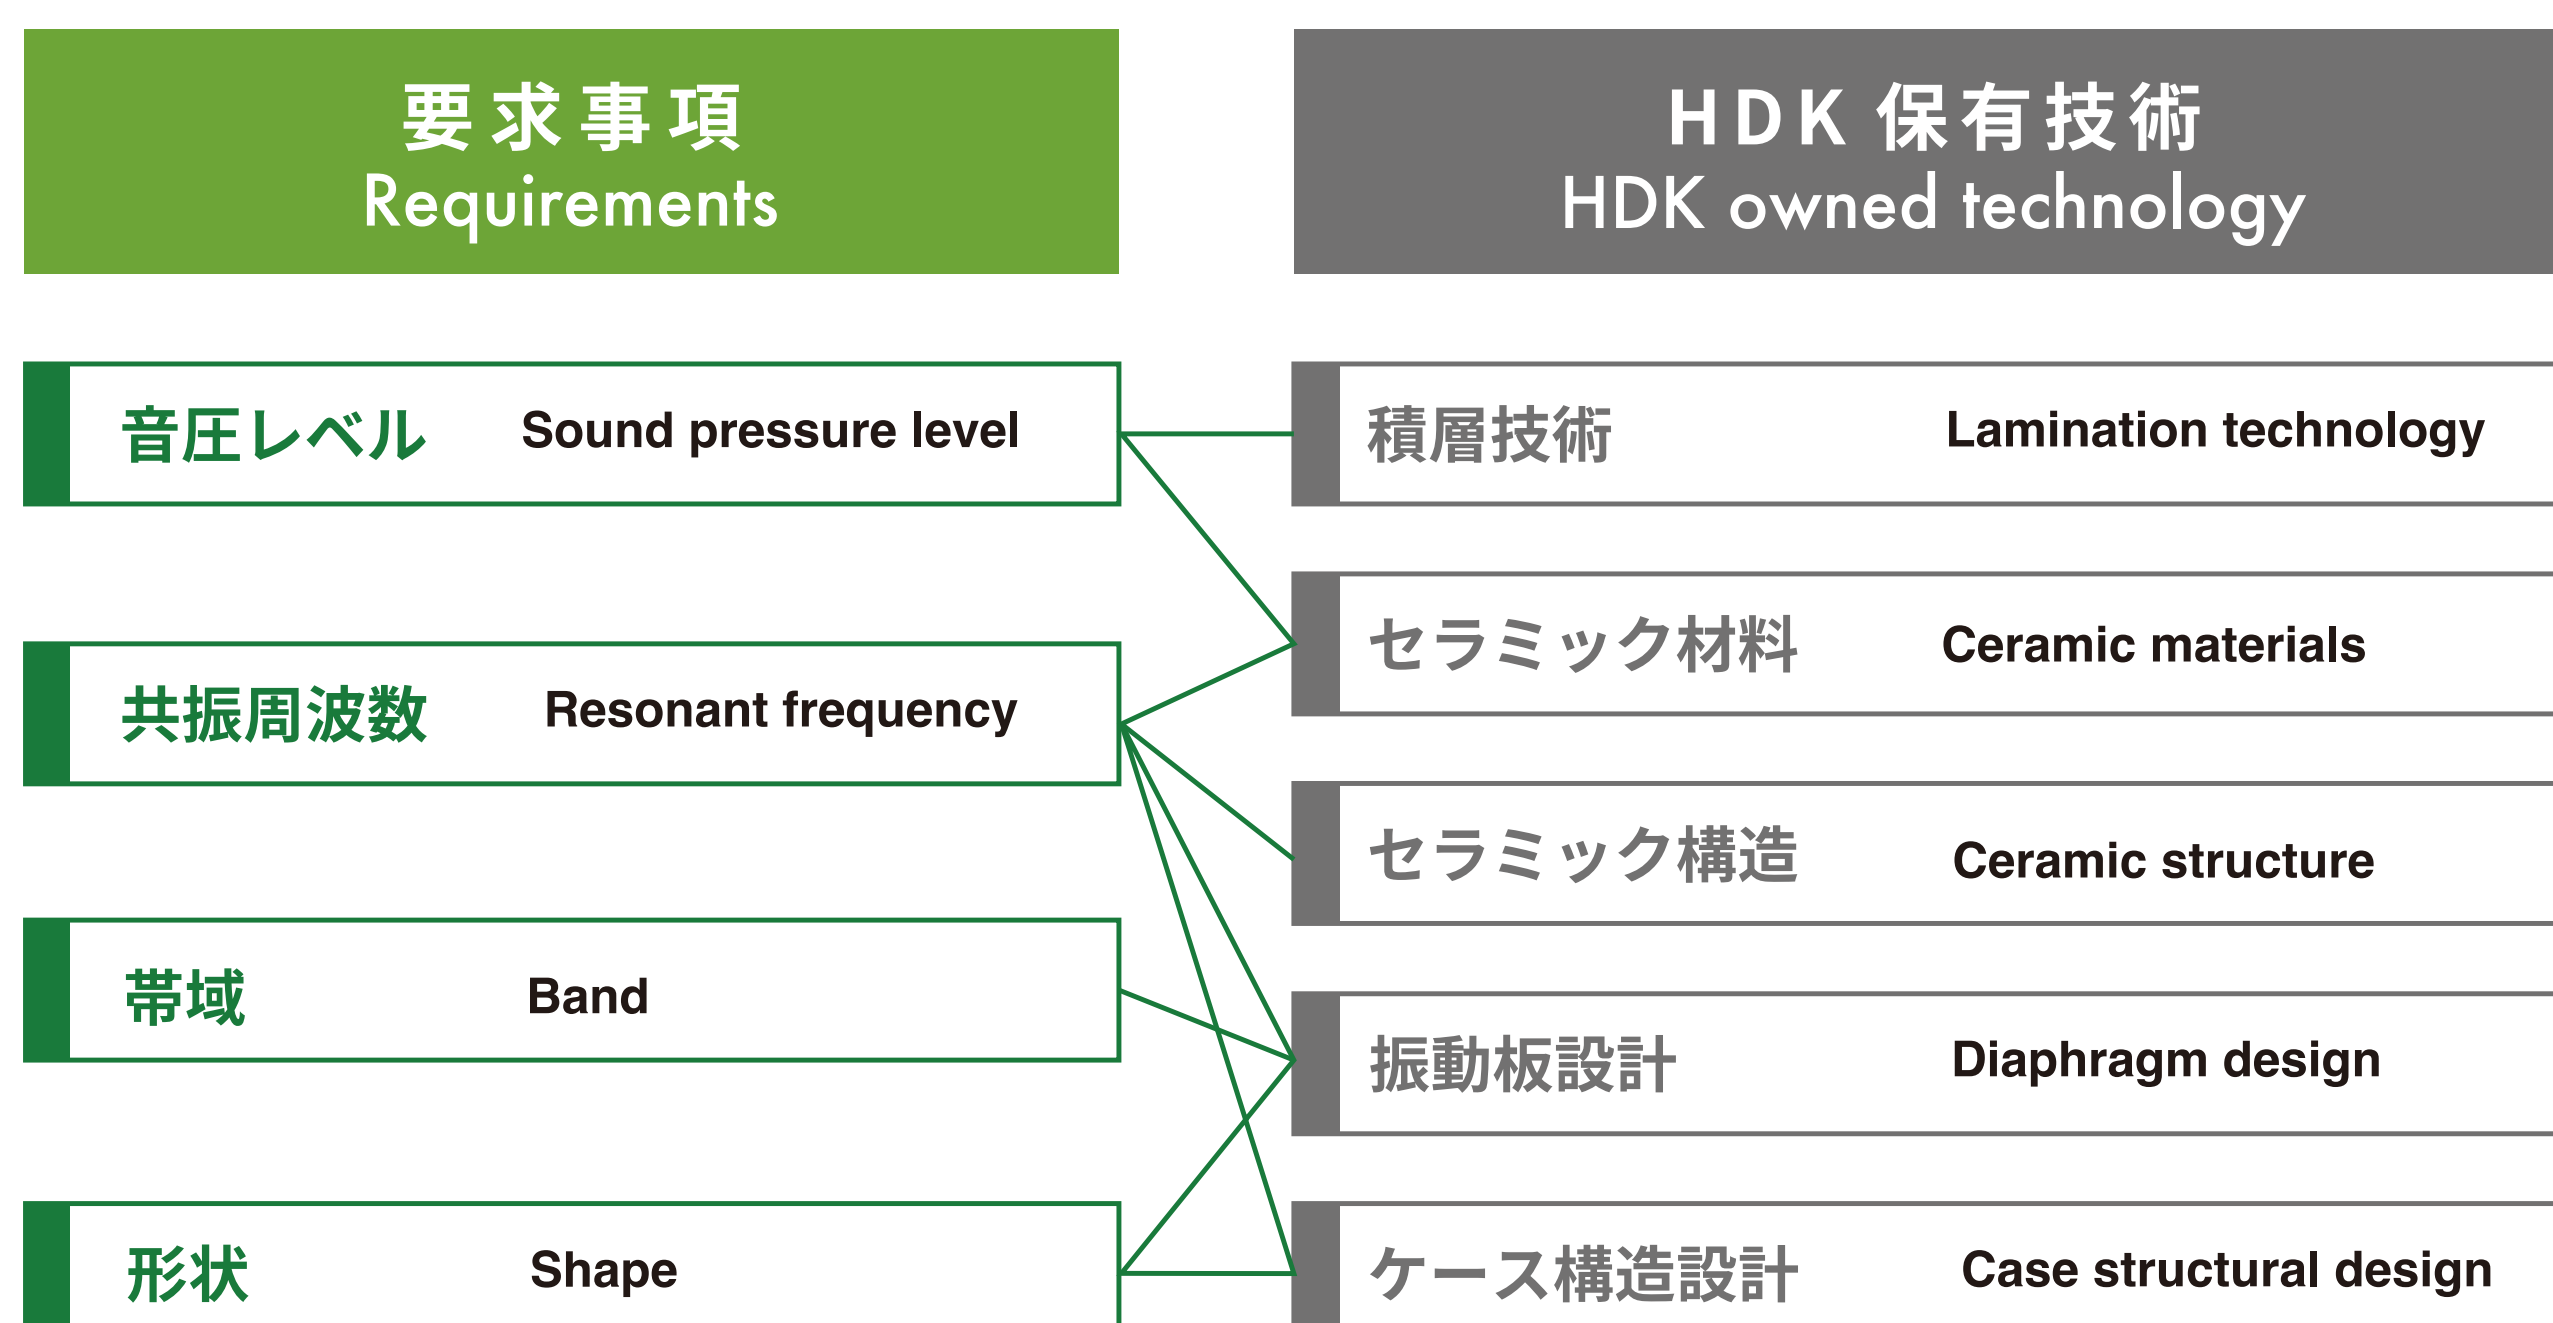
要求事項
Requirements

HDK保有技術
HDK owned technology

音圧レベル Sound pressure level

共振周波数 Resonant frequency

帯域 Band

形状 Shape

積層技術 Lamination technology

セラミック材料 Ceramic materials

セラミック構造 Ceramic structure

振動板設計 Diaphragm design

ケース構造設計 Case structural design